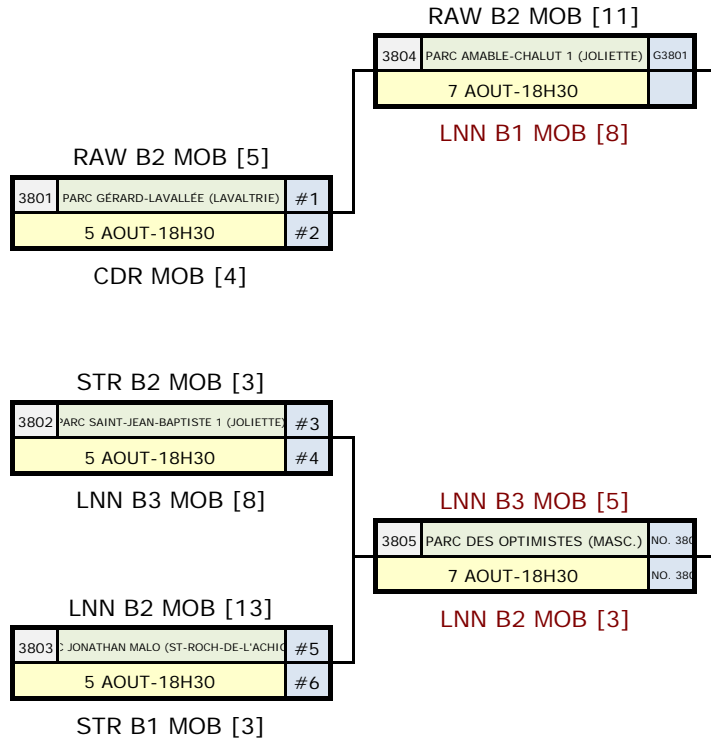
RAW B2 MOB [11]

| 3804 | PARC AMABLE-CHALUT 1 (JOLIETTE) | G3801 |
|---|---|---|
| | 7 AOUT-18H30 | |

LNN B1 MOB [8]

RAW B2 MOB [5]

| 3801 | PARC GÉRARD-LAVALLÉE (LAVALTRIE) | #1 |
|---|---|---|
| | 5 AOUT-18H30 | #2 |

CDR MOB [4]

STR B2 MOB [3]

| 3802 | PARC SAINT-JEAN-BAPTISTE 1 (JOLIETTE) | #3 |
|---|---|---|
| | 5 AOUT-18H30 | #4 |

LNN B3 MOB [8]

LNN B3 MOB [5]

| 3805 | PARC DES OPTIMISTES (MASC.) | NO. 380 |
|---|---|---|
| | 7 AOUT-18H30 | NO. 380 |

LNN B2 MOB [3]

LNN B2 MOB [13]

| 3803 | C JONATHAN MALO (ST-ROCH-DE-L'ACHIG | #5 |
|---|---|---|
| | 5 AOUT-18H30 | #6 |

STR B1 MOB [3]